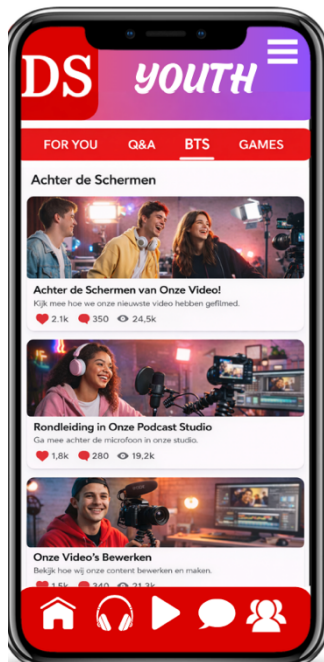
DS YOUTH

FOR YOU Q&A BTS GAMES

Achter de Schermen

Achter de Schermen van Onze Video!
Kijk mee hoe we onze nieuwste video hebben gefilmed.
2.1k 350 24,5k

Rondleiding in Onze Podcast Studio
Ga mee achter de microfoon in onze studio.
1,8k 280 19,2k

Onze Video's Bewerken
Bekijk hoe wij onze content bewerken en maken.
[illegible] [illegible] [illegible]